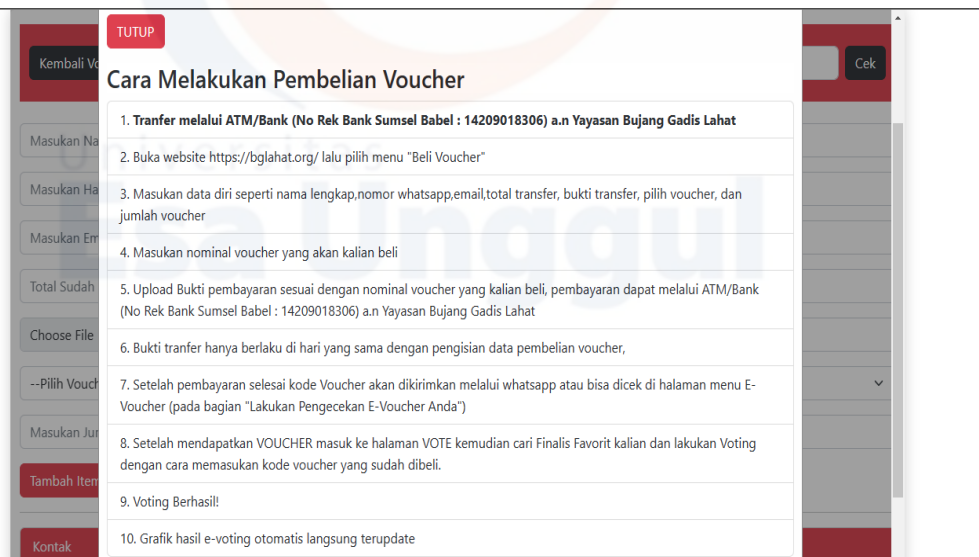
TUTUP

Kembali Vo

Cek

Cara Melakukan Pembelian Voucher

1. **Tranfer melalui ATM/Bank (No Rek Bank Sumsel Babel : 14209018306) a.n Yayasan Bujang Gadis Lahat**

2. Buka website https://bglahat.org/ lalu pilih menu "Beli Voucher"

3. Masukan data diri seperti nama lengkap,nomor whatsapp,email,total transfer, bukti transfer, pilih voucher, dan jumlah voucher

4. Masukan nominal voucher yang akan kalian beli

5. Upload Bukti pembayaran sesuai dengan nominal voucher yang kalian beli, pembayaran dapat melalui ATM/Bank (No Rek Bank Sumsel Babel : 14209018306) a.n Yayasan Bujang Gadis Lahat

6. Bukti tranfer hanya berlaku di hari yang sama dengan pengisian data pembelian voucher,

7. Setelah pembayaran selesai kode Voucher akan dikirimkan melalui whatsapp atau bisa dicek di halaman menu E-Voucher (pada bagian "Lakukan Pengecekan E-Voucher Anda")

8. Setelah mendapatkan VOUCHER masuk ke halaman VOTE kemudian cari Finalis Favorit kalian dan lakukan Voting dengan cara memasukan kode voucher yang sudah dibeli.

9. Voting Berhasil!

10. Grafik hasil e-voting otomatis langsung terupdate

Masukan Na

Masukan Ha

Masukan Em

Total Sudah

Choose File

--Pilih Vouch

Masukan Ju

Tambah Item

Kontak

Universitas Esa Unggul